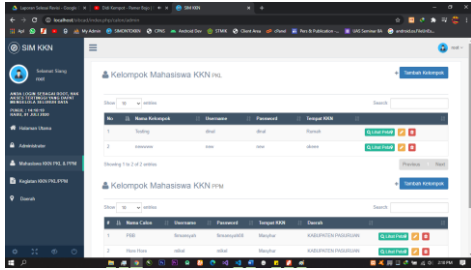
SIM KKN

localhost

SIM KKN

Selamat Siang
mal

Halaman Utama

Administrator

Mahasiswa KKN PKL & PPM

Kegiatan KKN PKL/PPM

Daerah

Kelompok Mahasiswa KKN PKL

+ Tambah Kelompok

Show 10 entries

Search:

| No | Nama Kelompok | Username | Password | Tempat KKN | |
|---|---|---|---|---|---|
| 1 | Testing | dikal | dikal | Rumah | Lihat Detail |
| 2 | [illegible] | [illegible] | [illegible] | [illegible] | Lihat Detail |

Showing 1 to 2 of 2 entries

Previous 1 Next

Kelompok Mahasiswa KKN PPM

+ Tambah Kelompok

Show 10 entries

Search:

| No | Nama Calon | Username | Password | Tempat KKN | Daerah | |
|---|---|---|---|---|---|---|
| 1 | PPM | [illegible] | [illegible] | Wonosari | KABUPATEN PASURUAN | Lihat Detail |
| 2 | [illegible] | nikal | nikal | Wonosari | KABUPATEN PASURUAN | Lihat Detail |